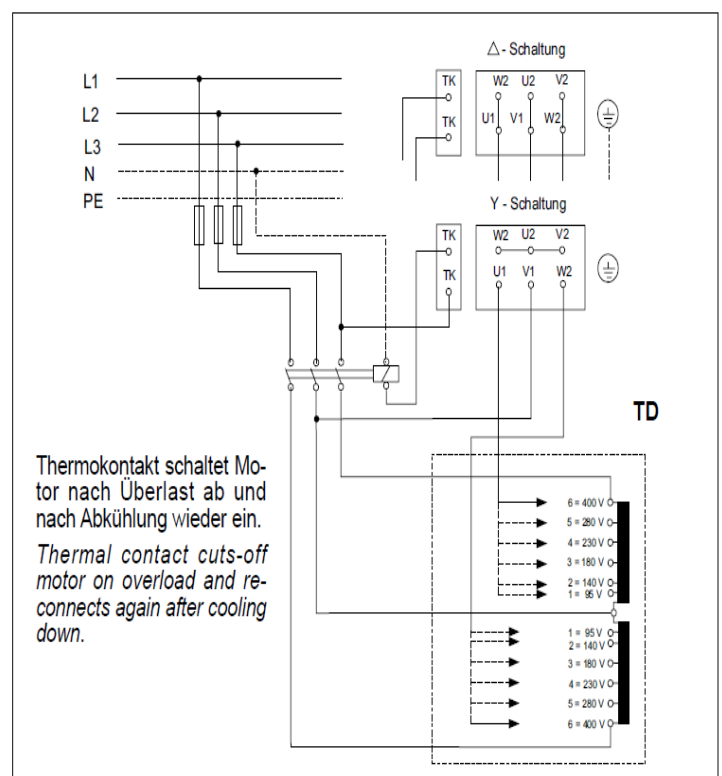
L1
L2
L3
N
PE

△ - Schaltung
TK
TK
W2 U2 V2
U1 V1 W2

Y - Schaltung
TK
TK
W2 U2 V2
U1 V1 W2

TD

Thermokontakt schaltet Motor nach Überlast ab und nach Abkühlung wieder ein.

Thermal contact cuts-off motor on overload and reconnects again after cooling down.

6 = 400 V
5 = 280 V
4 = 230 V
3 = 180 V
2 = 140 V
1 = 95 V

1 = 95 V
2 = 140 V
3 = 180 V
4 = 230 V
5 = 280 V
6 = 400 V